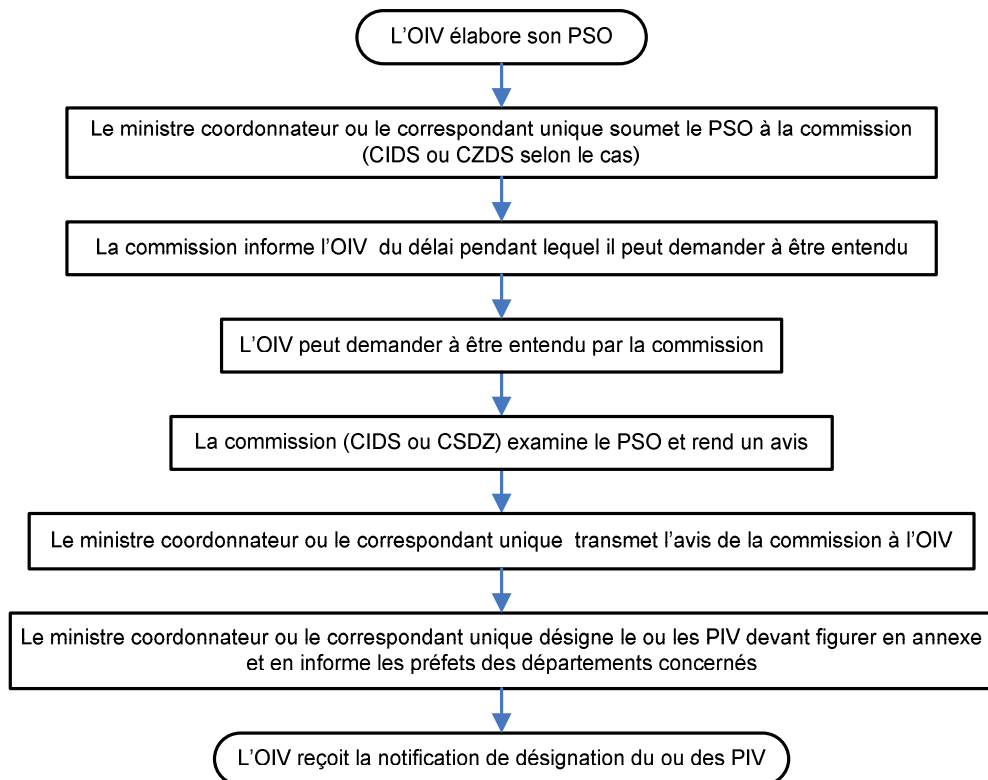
L’OIV élabore son PSO

Le ministre coordonnateur ou le correspondant unique soumet le PSO à la commission (CIDS ou CZDS selon le cas)

La commission informe l’OIV du délai pendant lequel il peut demander à être entendu

L’OIV peut demander à être entendu par la commission

La commission (CIDS ou CSDZ) examine le PSO et rend un avis

Le ministre coordonnateur ou le correspondant unique transmet l’avis de la commission à l’OIV

Le ministre coordonnateur ou le correspondant unique désigne le ou les PIV devant figurer en annexe et en informe les préfets des départements concernés

L’OIV reçoit la notification de désignation du ou des PIV